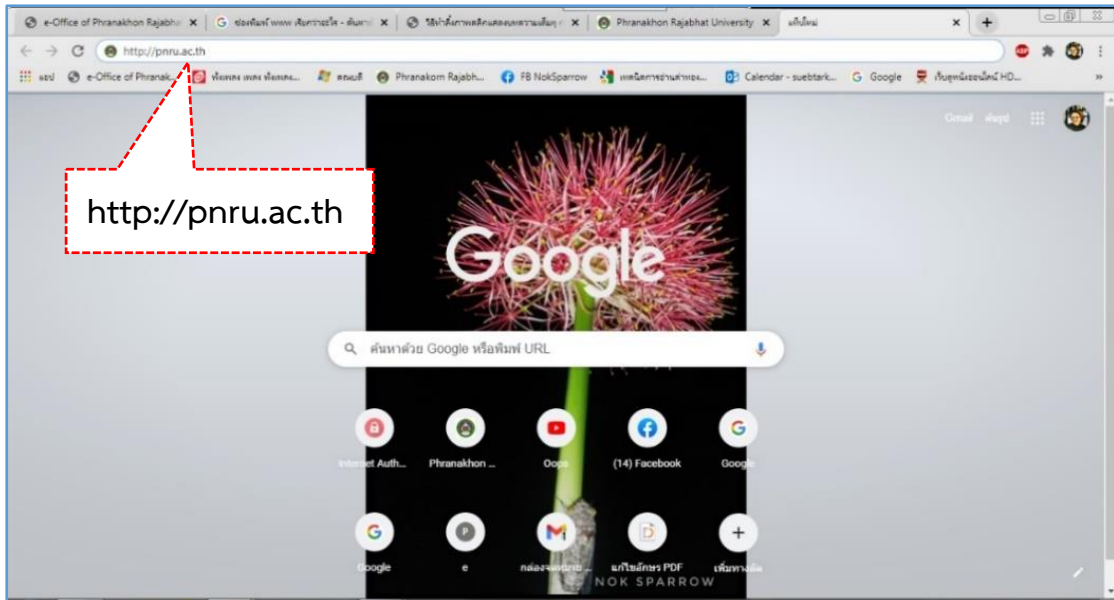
e-Office of Phranakhon Rajabha × | ช่องพิมพ์ www เชียงรายริโซ - ค้นหาด้ × | วิธีทำตั้งภาพหลักแสดงผลหน้าแม้นๆ × | Phranakhon Rajabhat University × | แท็บใหม่ × | +

http://pnru.ac.th

แอป | e-Office of Phranak... | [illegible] | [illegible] | Phranakorn Rajabh... | FB NokSparrow | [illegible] | Calendar - suebtark... | Google | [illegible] HD...

Gmail | รูปภาพ

http://pnru.ac.th

Google

ค้นหาด้วย Google หรือพิมพ์ URL

Internet Auth... | Phranakhon ... | Oops | (14) Facebook | Google

Google | e | กล่องจดหมาย ... | แก้ไขอักษร PDF | เพิ่มทางลัด

NOK SPARROW